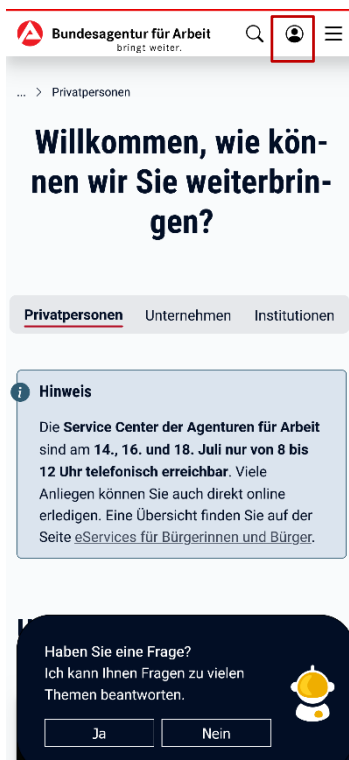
Bundesagentur für Arbeit
bringt weiter.

... > Privatpersonen

Willkommen, wie können wir Sie weiterbringen?

Privatpersonen Unternehmen Institutionen

Hinweis

Die Service Center der Agenturen für Arbeit sind am 14., 16. und 18. Juli nur von 8 bis 12 Uhr telefonisch erreichbar. Viele Anliegen können Sie auch direkt online erledigen. Eine Übersicht finden Sie auf der Seite eServices für Bürgerinnen und Bürger.

Haben Sie eine Frage?
Ich kann Ihnen Fragen zu vielen Themen beantworten.

Ja Nein